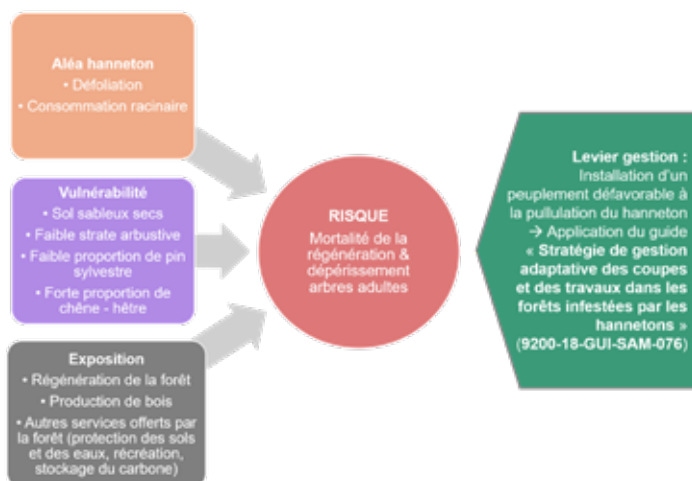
Aléa hanneton
• Défoliation
• Consommation racinaire

Vulnérabilité
• Sol sableux secs
• Faible strate arbustive
• Faible proportion de pin sylvestre
• Forte proportion de chêne - hêtre

Exposition
• Régénération de la forêt
• Production de bois
• Autres services offerts par la forêt (protection des sols et des eaux, récréation, stockage du carbone)

RISQUE
Mortalité de la régénération & dépérissement arbres adultes

Levier gestion :
Installation d'un peuplement défavorable à la pullulation du hanneton
→ Application du guide
« Stratégie de gestion adaptative des coupes et des travaux dans les forêts infestées par les hannetons »
(9200-18-GUI-SAM-076)